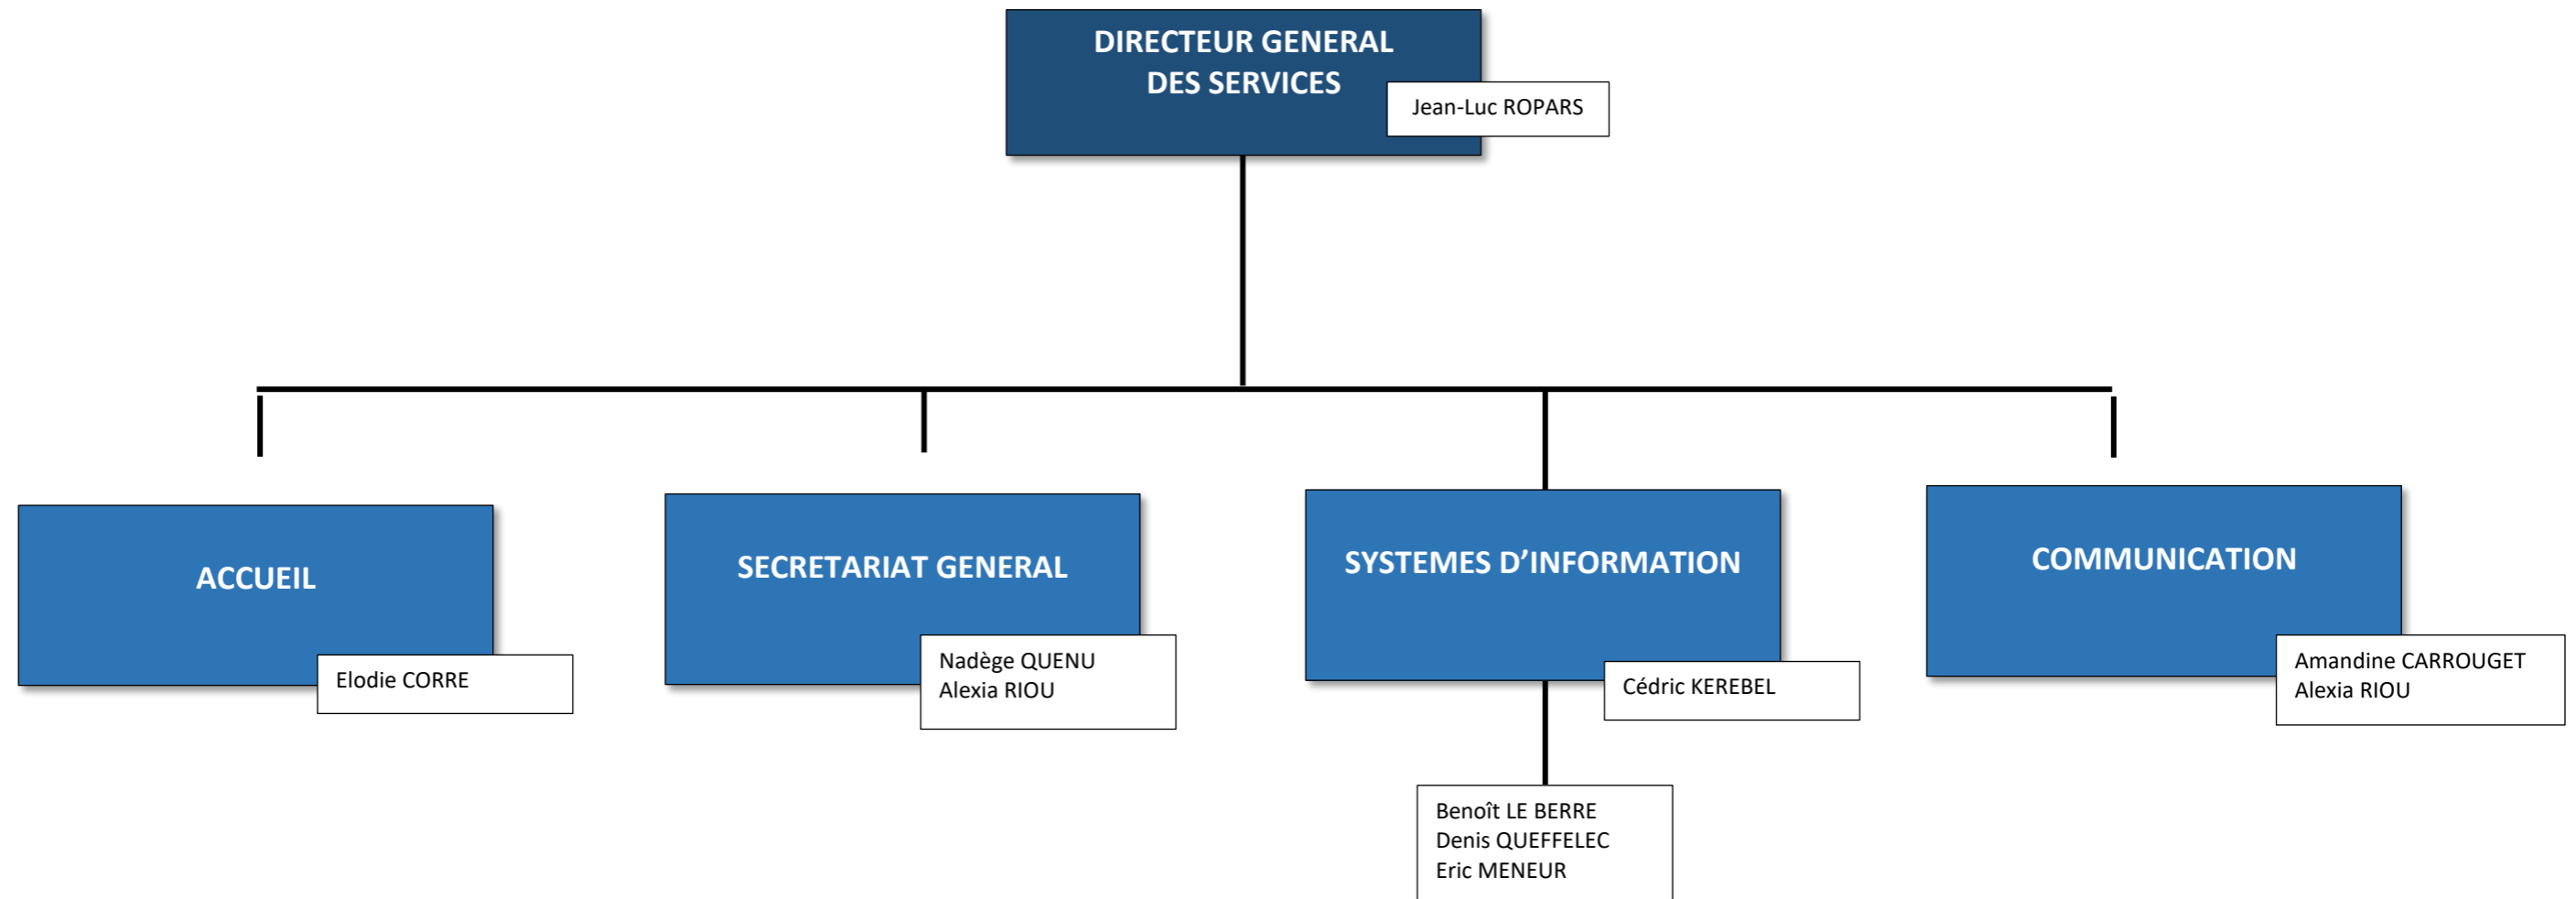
DIRECTEUR GENERAL DES SERVICES

Jean-Luc ROPARS

ACCUEIL

Elodie CORRE

SECRETARIAT GENERAL

Nadège QUENU
Alexia RIOU

SYSTEMES D'INFORMATION

Cédric KEREBEL

Benoît LE BERRE
Denis QUEFFELEC
Eric MENEUR

COMMUNICATION

Amandine CARROUGET
Alexia RIOU